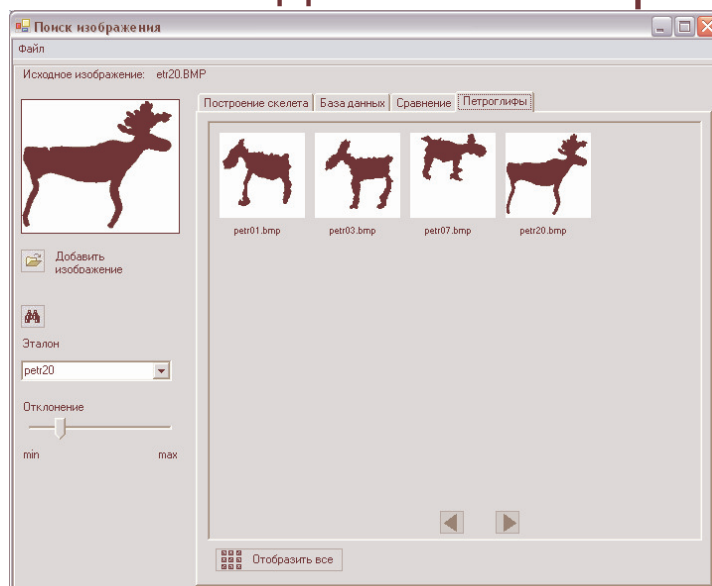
Поиск изображения

Файл

Исходное изображение: etr20.BMP

Построение скелета | База данных | Сравнение | Петроглифы

petr01.bmp petr03.bmp petr07.bmp petr20.bmp

Добавить изображение

Эталон

petr20

Отклонение

min max

Отобразить все